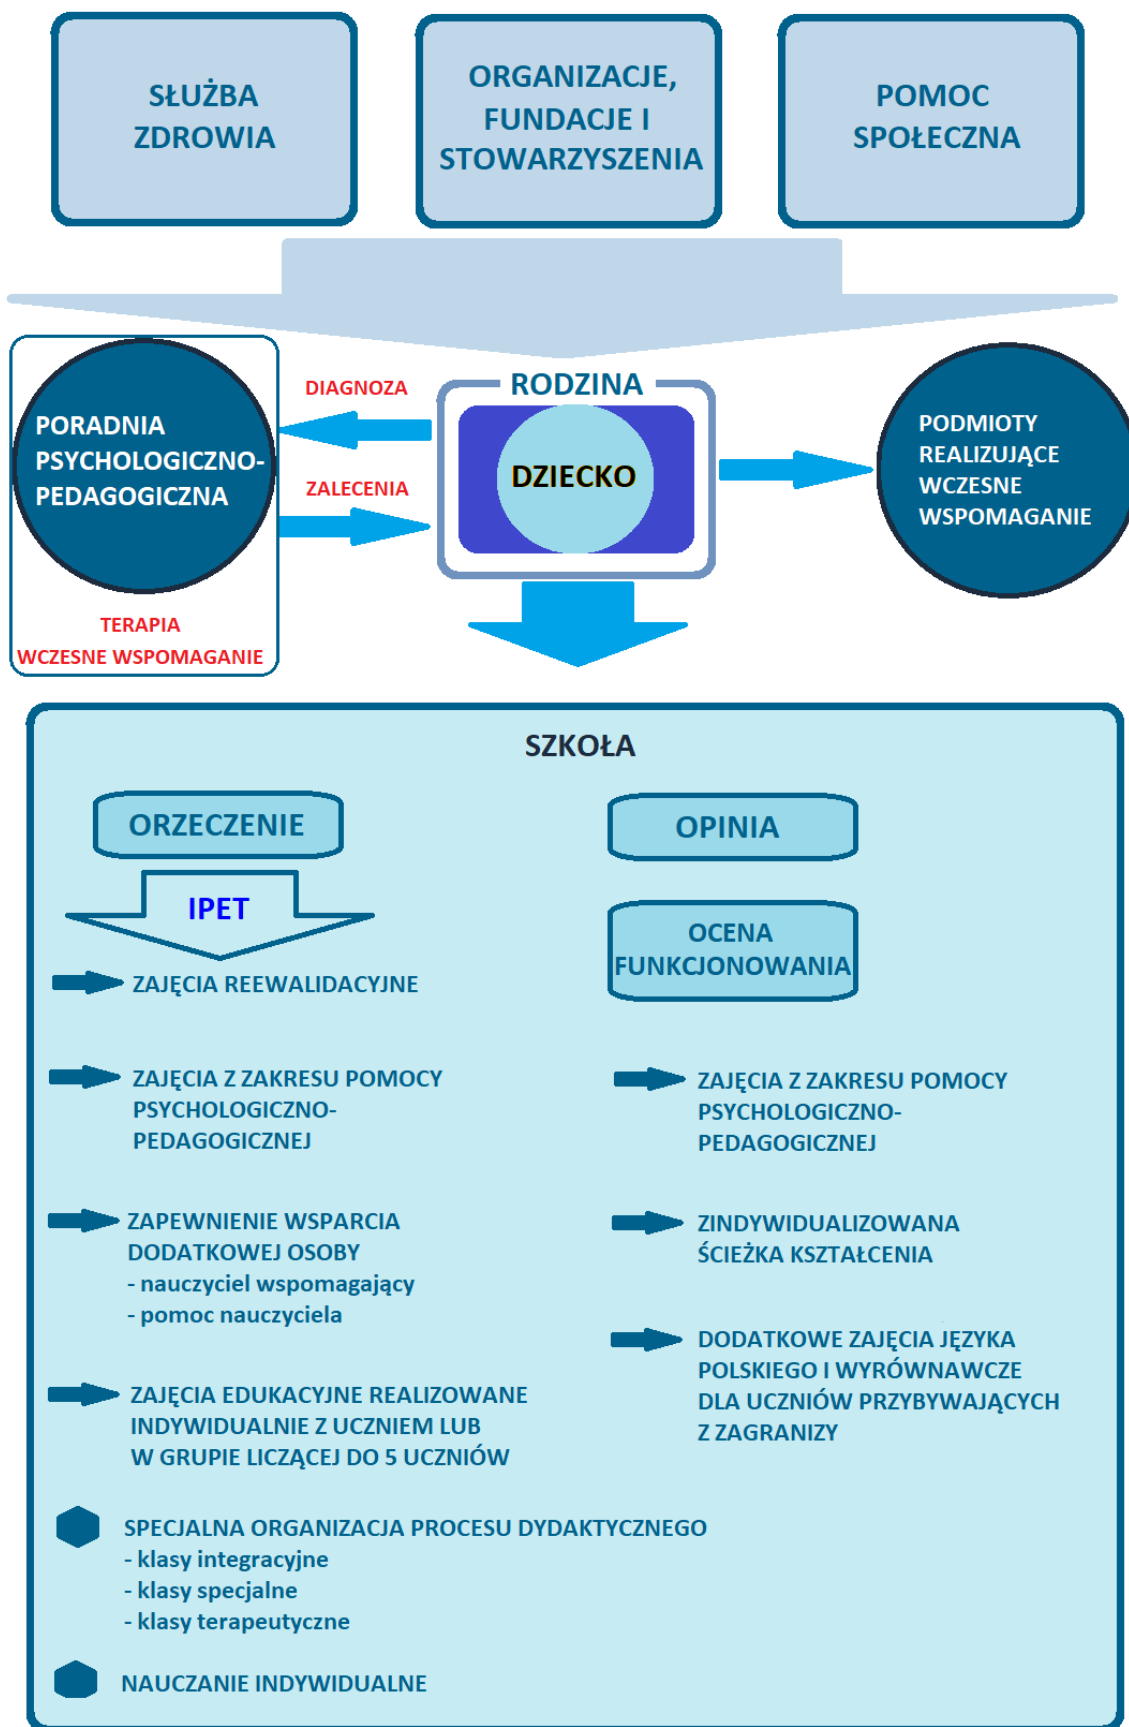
SŁUŻBA ZDROWIA

ORGANIZACJE, FUNDACJE I STOWARZYSZENIA

POMOC SPOŁECZNA

PORADNIA PSYCHOLOGICZNO-PEDAGOGICZNA

DIAGNOZA

ZALECENIA

TERAPIA
WCZESNE WSPOMAGANIE

RODZINA

DZIECKO

PODMIOTY REALIZUJĄCE WCZESNE WSPOMAGANIE

SZKOŁA

ORZECZENIE

IPET

ZAJĘCIA REEWALIDACYJNE

ZAJĘCIA Z ZAKRESU POMOCY PSYCHOLOGICZNO-PEDAGOGICZNEJ

ZAPEWNIENIE WSPARCIA DODATKOWEJ OSOBY
- nauczyciel wspomagający
- pomoc nauczyciela

ZAJĘCIA EDUKACYJNE REALIZOWANE INDYWIDUALNIE Z UCZNIEM LUB W GRUPIE LICZĄCEJ DO 5 UCZNIÓW

OPINIA

OCENA FUNKCJONOWANIA

ZAJĘCIA Z ZAKRESU POMOCY PSYCHOLOGICZNO-PEDAGOGICZNEJ

ZINDYWIDUALIZOWANA ŚCIEŻKA KSZTAŁCENIA

DODATKOWE ZAJĘCIA JĘZYKA POLSKIEGO I WYRÓWNAWCZE DLA UCZNIÓW PRZYBYWAJĄCYCH Z ZAGRANIZY

SPECJALNA ORGANIZACJA PROCESU DYDAKTYCZNEGO
- klasy integracyjne
- klasy specjalne
- klasy terapeutyczne

NAUCZANIE INDYWIDUALNE